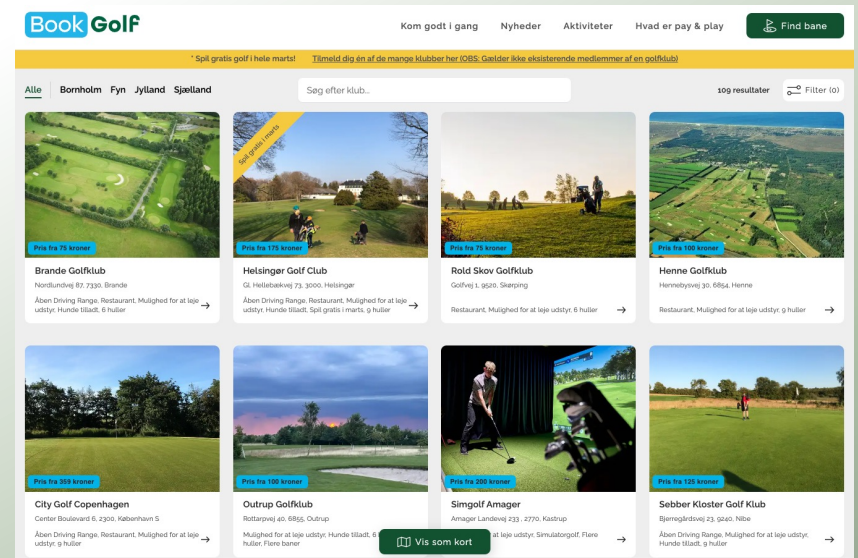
Book Golf

Kom godt i gang Nyheder Aktiviteter Hvad er pay & play Find bane

* Spil gratis golf i hele marts! Tilmeld dig én af de mange klubber her (OBS: Gælder ikke eksisterende medlemmer af en golfklub)

Alle Bornholm Fyn Jylland Sjælland

Søg efter klub...

109 resultater Filter (0)

Pris fra 75 kroner
Brande Golfklub
Nordlundvej 87, 7330, Brande
Åben Driving Range, Restaurant, Mulighed for at leje udstyr, Hunde tilladt, 6 huller

Spil gratis i marts
Pris fra 175 kroner
Helsingør Golf Club
Gl. Hellebækvej 73, 3000, Helsingør
Åben Driving Range, Restaurant, Mulighed for at leje udstyr, Hunde tilladt, Spil gratis i marts, 9 huller

Pris fra 75 kroner
Rold Skov Golfklub
Golfvej 1, 9520, Skørping
Restaurant, Mulighed for at leje udstyr, 6 huller

Pris fra 100 kroner
Henne Golfklub
Hennebysvej 30, 6854, Henne
Restaurant, Mulighed for at leje udstyr, 9 huller

Pris fra 359 kroner
City Golf Copenhagen
Center Boulevard 6, 2300, København S
Åben Driving Range, Restaurant, Mulighed for at leje udstyr, 9 huller

Pris fra 100 kroner
Outrup Golfklub
Rottarpvej 40, 6855, Outrup
Mulighed for at leje udstyr, Hunde tilladt, 6 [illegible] huller, Flere baner

Pris fra 200 kroner
Simgolf Amager
Amager Landevej 233 , 2770, Kastrup
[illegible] at leje udstyr, Simulatorgolf, Flere

Pris fra 125 kroner
Sebber Kloster Golf Klub
Bjerregårdsvej 23, 9240, Nibe
Åben Driving Range, Mulighed for at leje udstyr, Hunde tilladt, 6 huller

Vis som kort